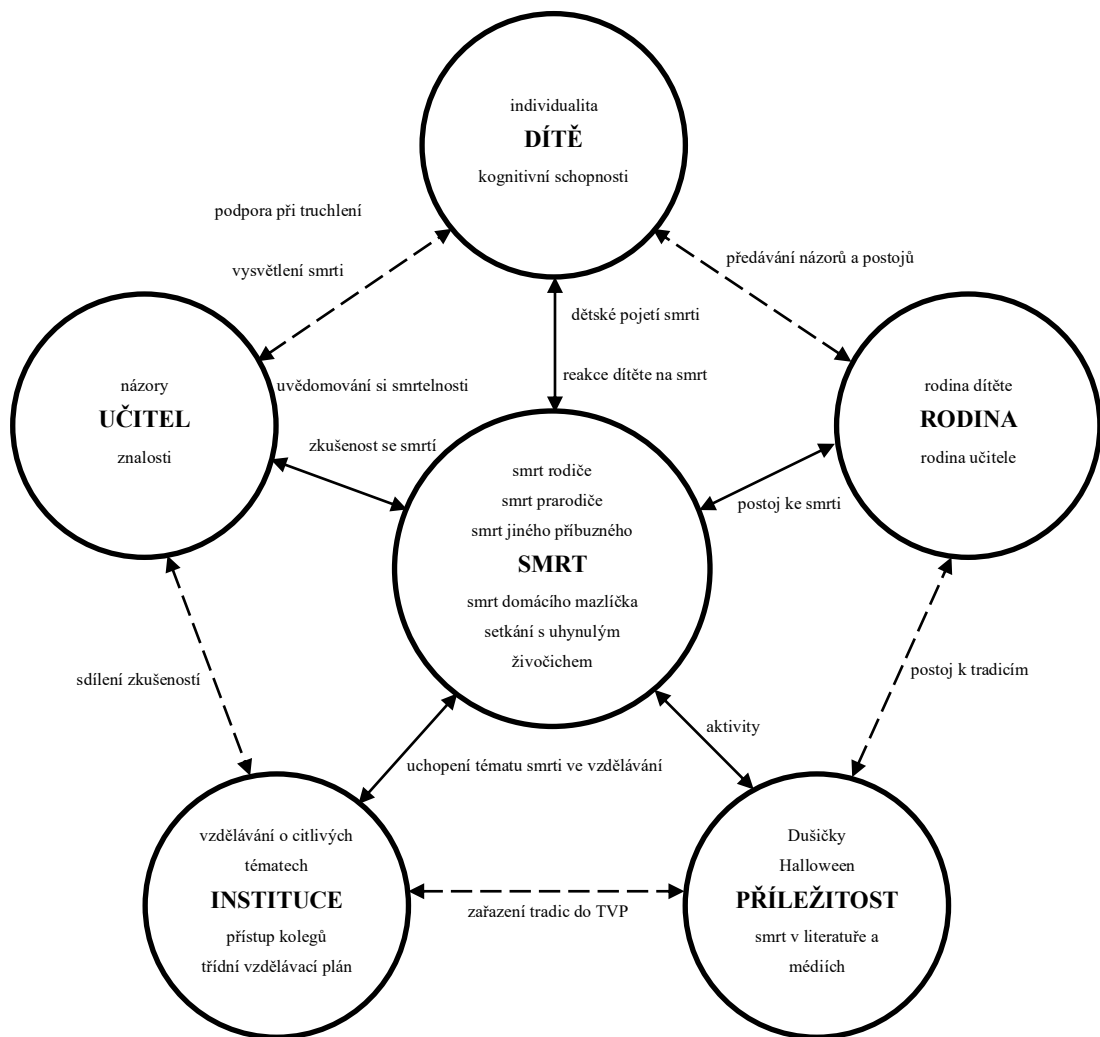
individualita
DÍTĚ
kognitivní schopnosti

podpora při truchlení

vysvětlení smrti

předávání názorů a postojů

dětské pojetí smrti

reakce dítěte na smrt

názory
UČITEL
znalosti

uvědomování si smrtelnosti

zkušenost se smrtí

rodina dítěte
RODINA
rodina učitele

smrt rodiče
smrt prarodiče
smrt jiného příbuzného
SMRT
smrt domácího mazlíčka
setkání s uhynulým živočichem

postoj ke smrti

sdílení zkušeností

postoj k tradicím

aktivity

uchopení tématu smrti ve vzdělávání

vzdělávání o citlivých tématech
INSTITUCE
přístup kolegů
třídní vzdělávací plán

zařazení tradic do TVP

Dušičky
Halloween
PŘÍLEŽITOST
smrt v literatuře a médiích